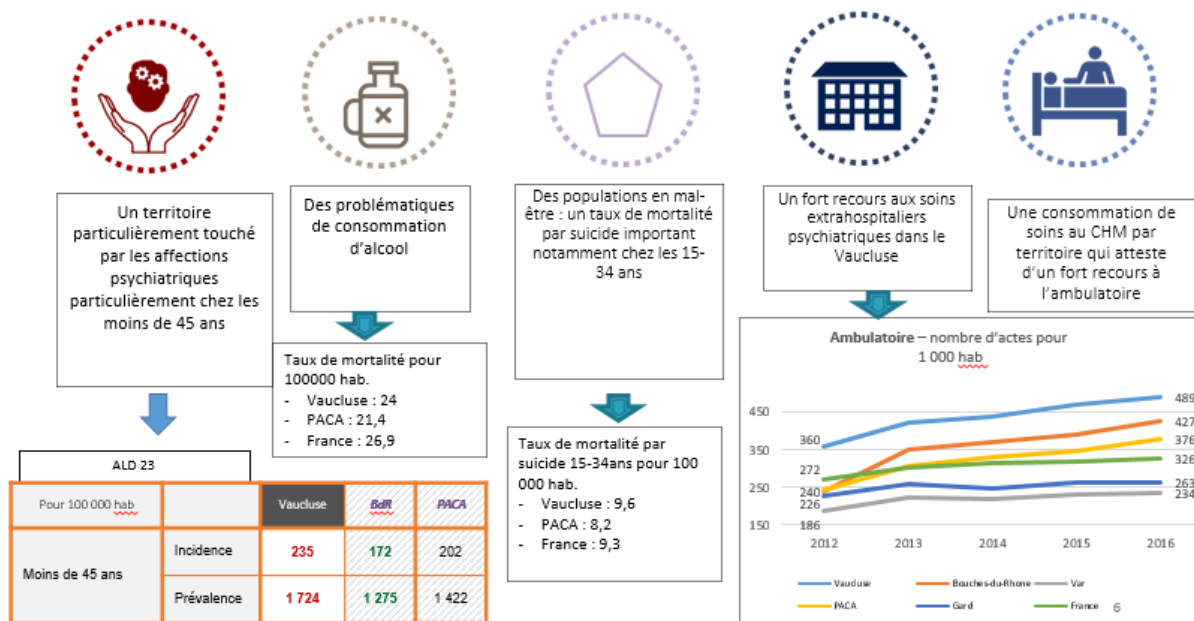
Un territoire particulièrement touché par les affections psychiatriques particulièrement chez les moins de 45 ans

Des problématiques de consommation d'alcool

Taux de mortalité pour 100000 hab.
- Vaucluse : 24
- PACA : 21,4
- France : 26,9

Des populations en mal-être : un taux de mortalité par suicide important notamment chez les 15-34 ans

Taux de mortalité par suicide 15-34ans pour 100 000 hab.
- Vaucluse : 9,6
- PACA : 8,2
- France : 9,3

Un fort recours aux soins extrahospitaliers psychiatriques dans le Vaucluse

Une consommation de soins au CHM par territoire qui atteste d'un fort recours à l'ambulatoire

ALD 23

| Pour 100 000 hab | | Vaucluse | BdR | PACA |
|---|---|---|---|---|
| Moins de 45 ans | Incidence | 235 | 172 | 202 |
| | Prévalence | 1 724 | 1 275 | 1 422 |

Ambulatoire – nombre d'actes pour 1 000 hab

450
350
250
150
360
272
240
226
186
489
427
376
326
263
234
2012 2013 2014 2015 2016

Vaucluse Bouches-du-Rhone Var PACA Gard France

6